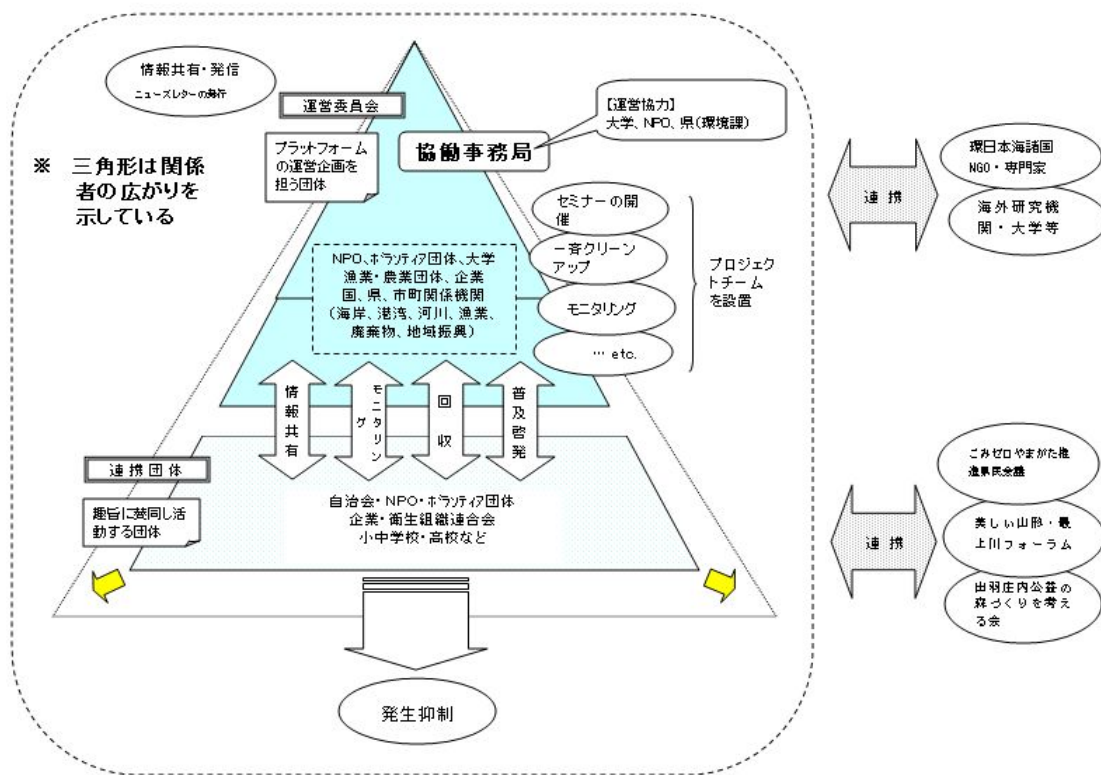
情報共有・発信
ニューズレターの発行

運営委員会

プラットフォームの運営企画を担う団体

【運営協力】
大学、NPO、県(環境課)

協働事務局

※ 三角形は関係者の広がりを示している

セミナーの開催

一斉クリーンアップ

モニタリング

… etc.

プロジェクトチームを設置

NPO、ボランティア団体、大学
漁業・農業団体、企業
国、県、市町関係機関
(海岸、港湾、河川、漁業、廃棄物、地域振興)

情報共有

モニタリング

回収

普及啓発

連携団体

趣旨に賛同し活動する団体

自治会・NPO・ボランティア団体
企業・衛生組織連合会
小中学校・高校など

発生抑制

連携

環日本海諸国
NGO・専門家

海外研究機関・大学等

連携

ごみゼロやまがた推進県民会議

美しい山形・最上川フォーラム

出羽庄内公益の森づくりを考える会